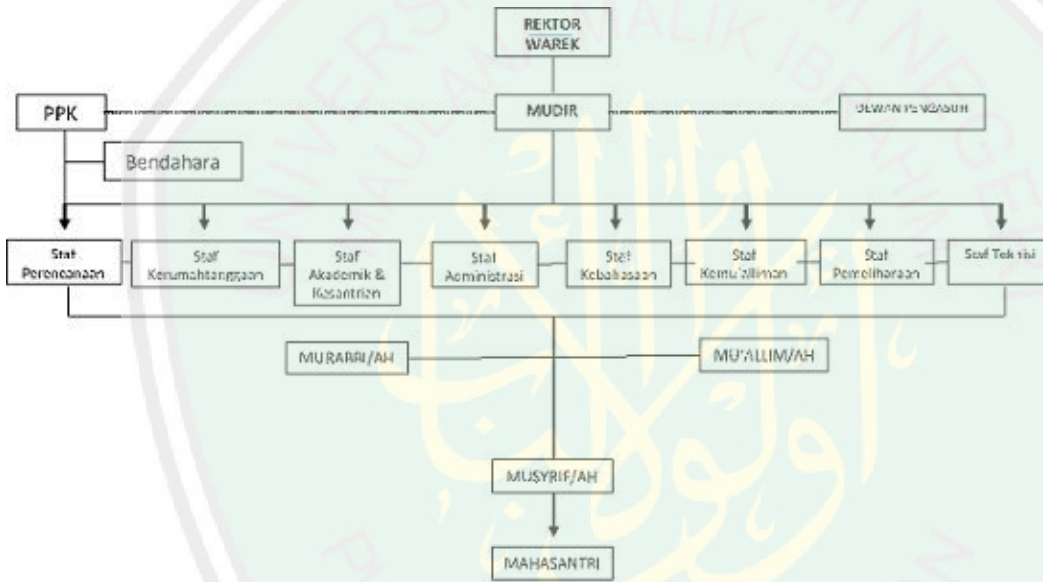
REKTOR
WAREK

PPK

MUDIR

DEWAN PENGASUH

Bendahara

Staf Perencanaan

Staf Kerumahtanggaan

Staf Akademik & Kesantrian

Staf Administrasi

Staf Kebahasaan

Staf Kemu'alliman

Staf Pemeliharaan

Staf Teknisi

MURABBI/AH

MU'ALLIM/AH

MUSYRIF/AH

MAHASANTRI